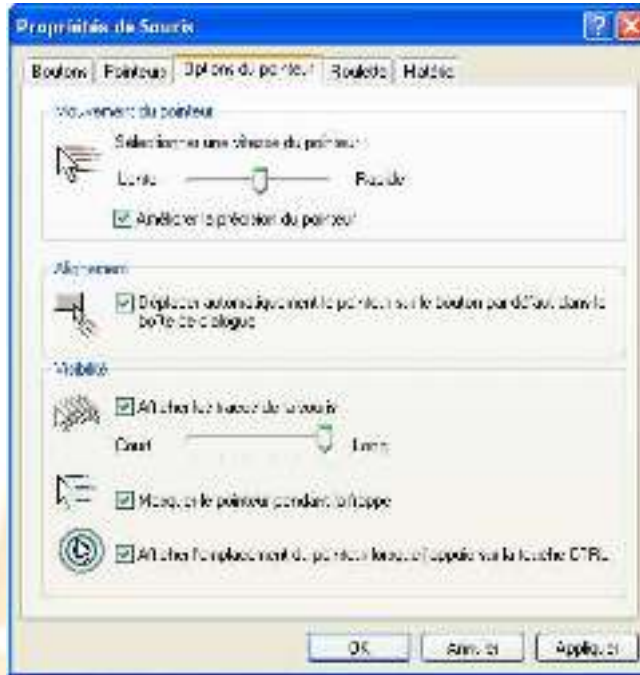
Propriétés de Souris

Boutons | Pointeurs | Options du pointeur | Roulette | Matériel

Mouvement du pointeur

Sélectionnez une vitesse du pointeur :

Lente Rapide

Améliorer la précision du pointeur

Alignement

Déplacer automatiquement le pointeur sur le bouton par défaut dans la boîte de dialogue

Visibilité

Afficher les traces de la souris

Court Long

Masquer le pointeur pendant la frappe

Afficher l'emplacement du pointeur lorsque j'appuie sur la touche CTRL

OK | Annuler | Appliquer